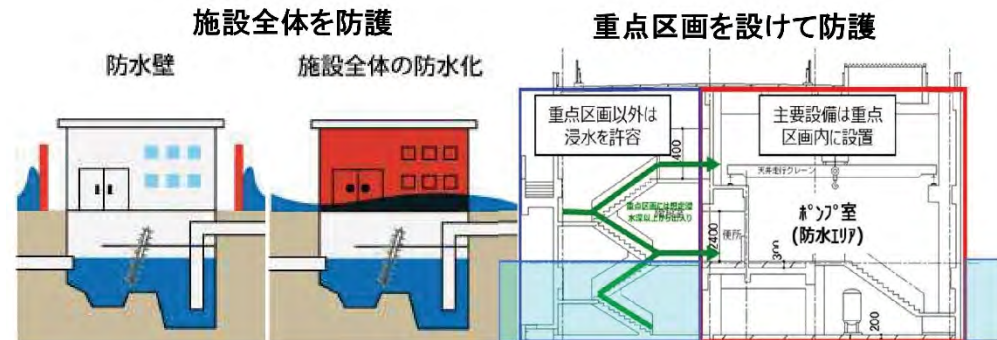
施設全体を防護

防水壁

施設全体の防水化

重点区画を設けて防護

重点区画以外は浸水を許容

主要設備は重点区画内に設置

天井走行クレーン

重点区画には想定浸水深以上から出入り

400

便所

ポンプ室
(防水エリア)

2400

300

200